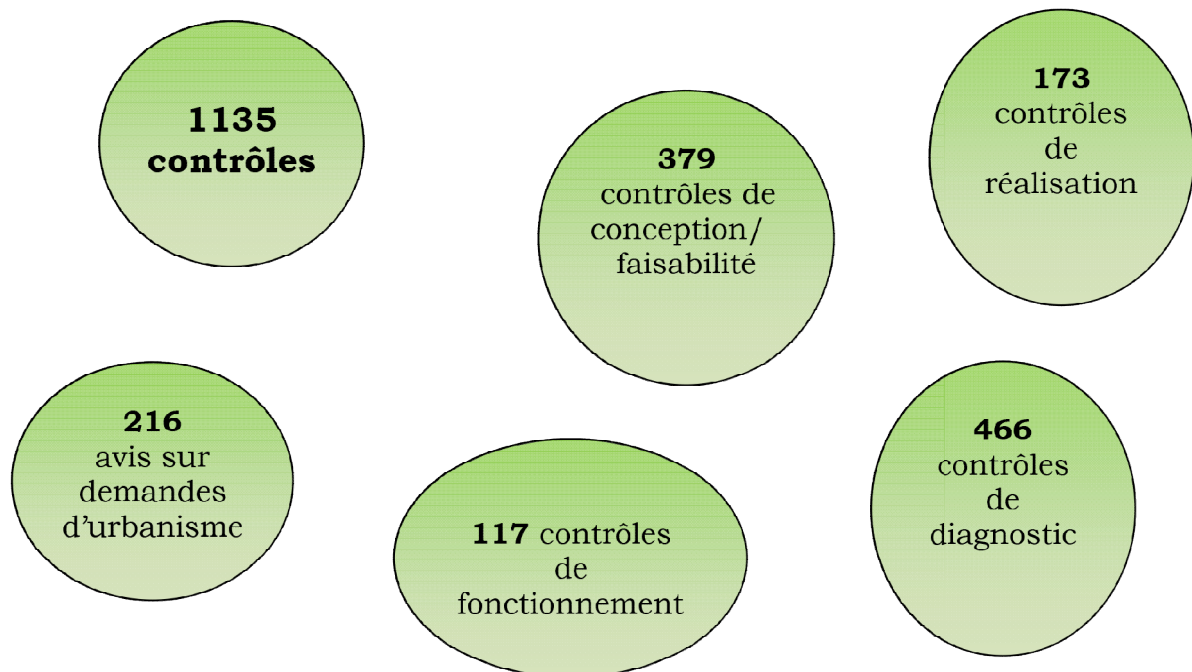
**1135 contrôles**

**379** contrôles de conception/ faisabilité

**173** contrôles de réalisation

**216** avis sur demandes d'urbanisme

**117** contrôles de fonctionnement

**466** contrôles de diagnostic